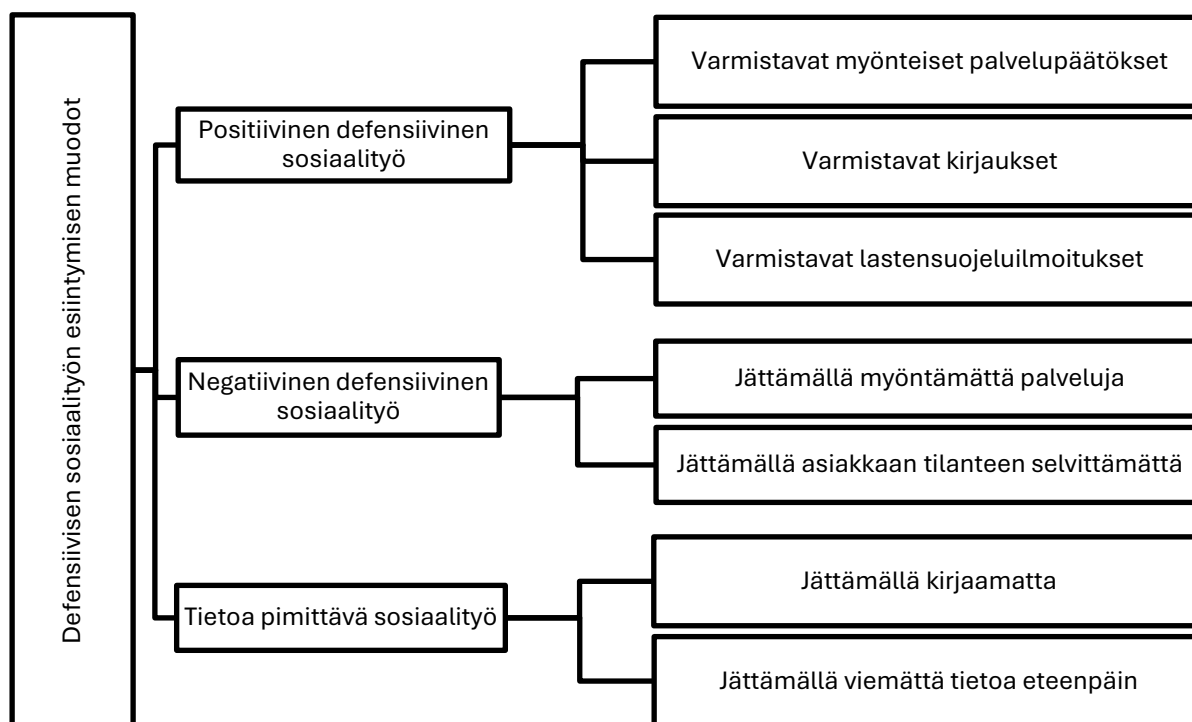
Defensiivisen sosiaalityön esiintymisen muodot

Positiivinen defensiivinen sosiaalityö

Varmistavat myönteiset palvelupäätökset

Varmistavat kirjaukset

Varmistavat lastensuojeluilmoitukset

Negatiivinen defensiivinen sosiaalityö

Jättämällä myöntämättä palveluja

Jättämällä asiakkaan tilanteen selvittämättä

Tietoa pimittävä sosiaalityö

Jättämällä kirjaamatta

Jättämällä viemättä tietoa eteenpäin